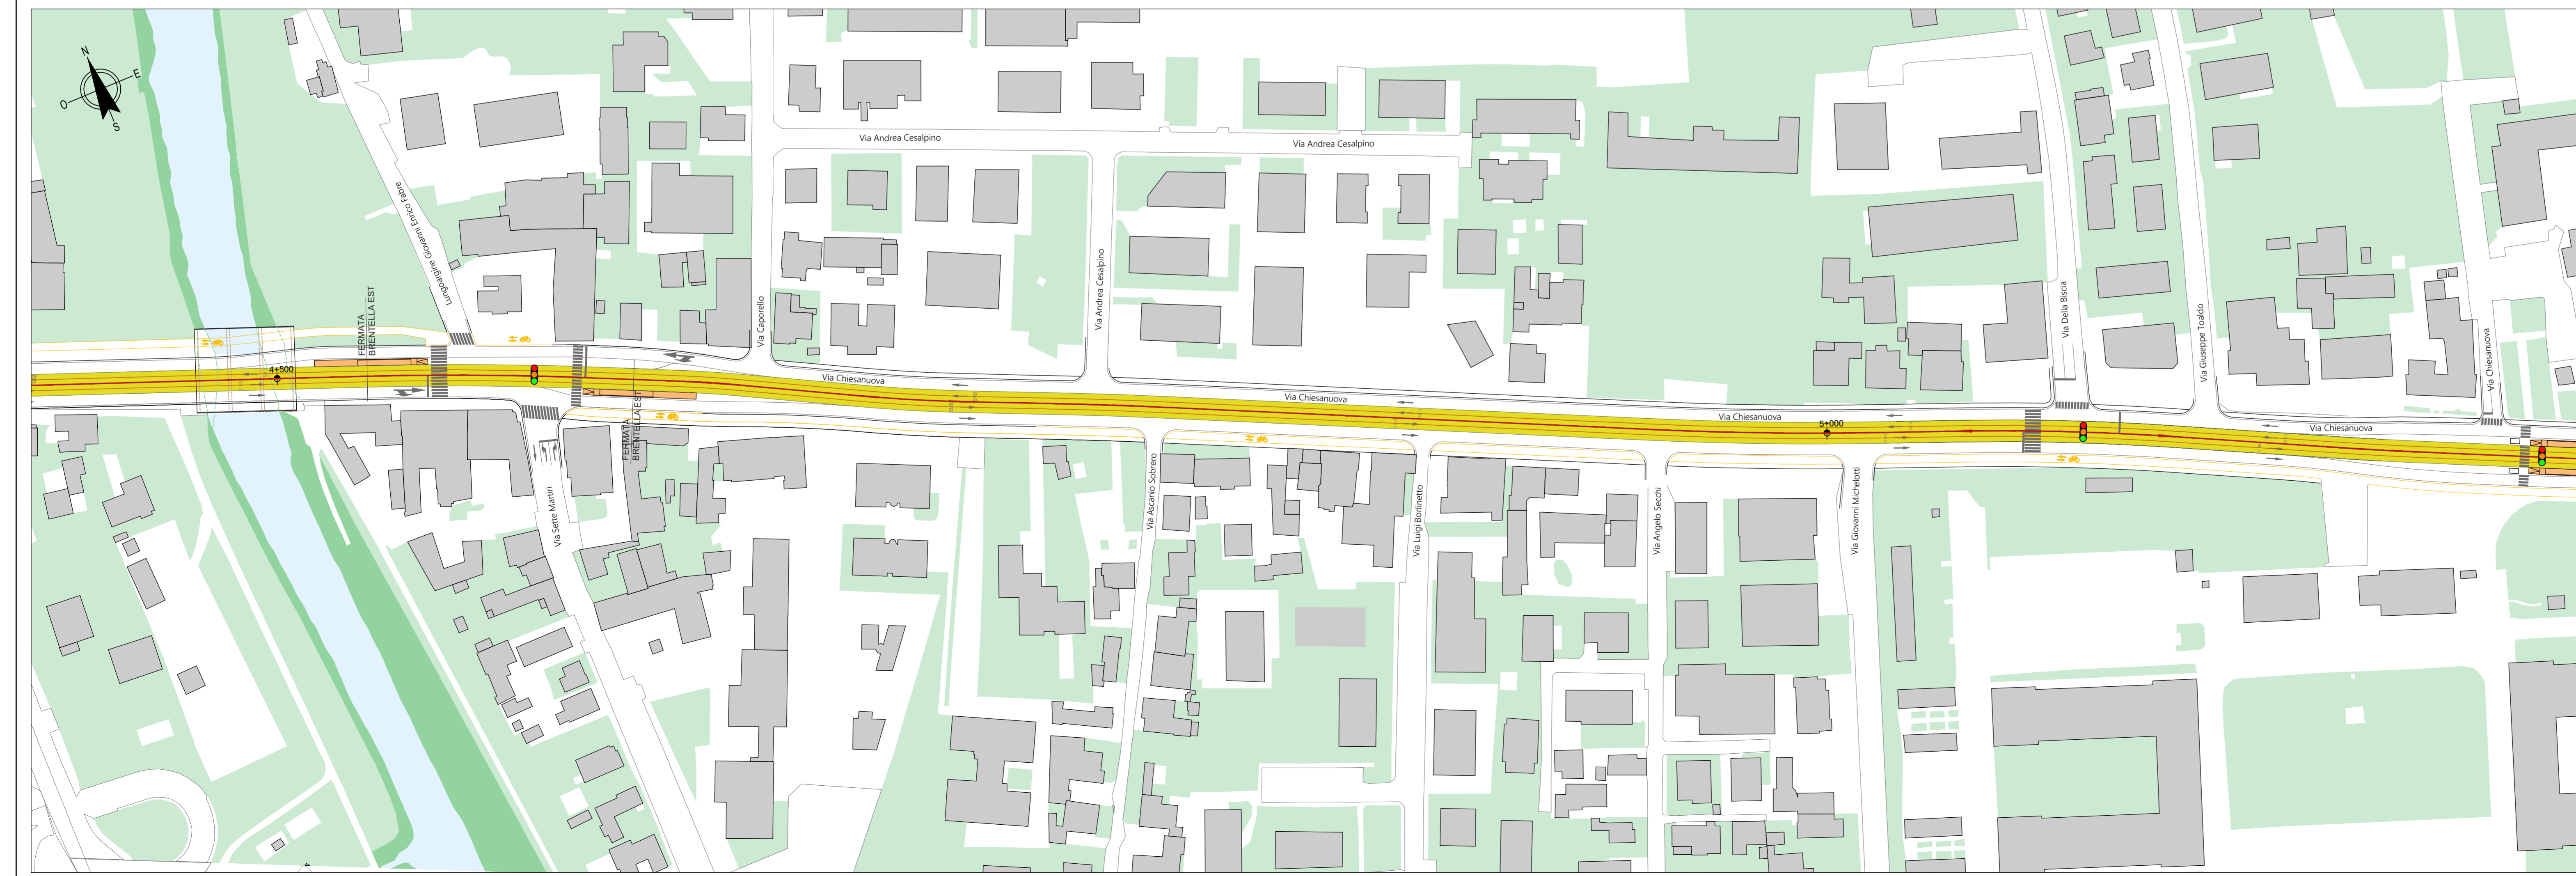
N
E
O
S

Via Andrea Cesalpino
Via Andrea Cesalpino
Lungargine Giovanni Enrico Fabre
FERMATA BRENTELLA EST
Via Caporello
Via Andrea Cesalpino
Via Della Biscia
Via Giuseppe Toaldo
Via Chiesanuova
4+500
Via Chiesanuova
Via Chiesanuova
Via Chiesanuova
Via Chiesanuova
5+000
FERMATA BRENTELLA EST
Via Sette Martiri
Via Ascanio Sobrero
Via Luigi Borlinetto
Via Angelo Secchi
Via Giovanni Michelotti